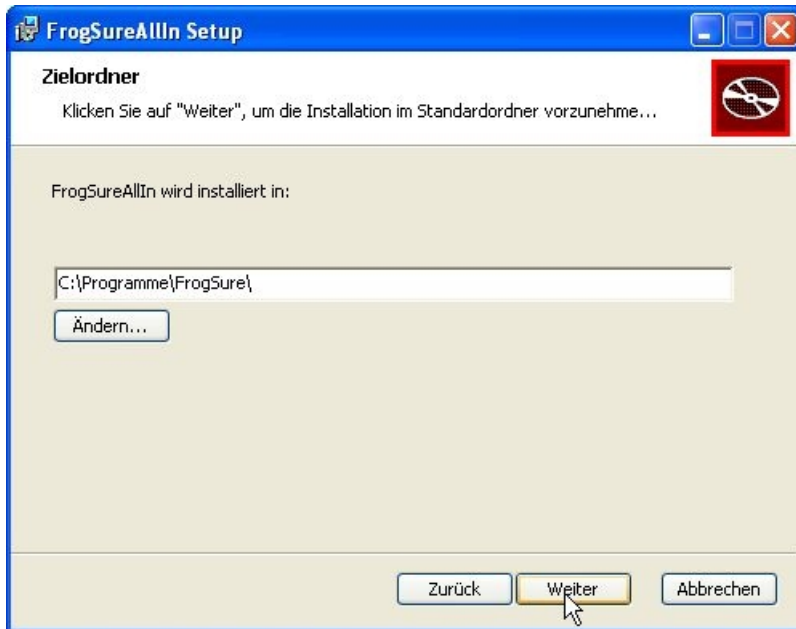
FrogSureAllIn Setup

Zielordner

Klicken Sie auf "Weiter", um die Installation im Standardordner vorzunehme...

FrogSureAllIn wird installiert in:

C:\Programme\FrogSure\

Ändern...

Zurück Weiter Abbrechen